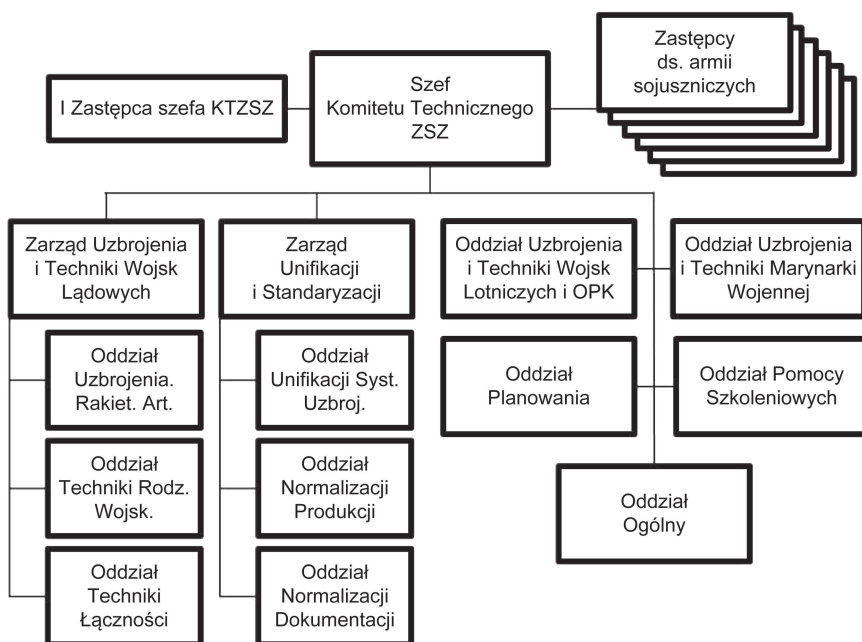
I Zastępca szefa KTZSZ

Szef Komitetu Technicznego ZSZ

Zastępcy ds. armii sojuszniczych

Zarząd Uzbrojenia i Techniki Wojsk Lądowych

Oddział Uzbrojenia. Rakiet. Art.

Oddział Techniki Rodz. Wojsk.

Oddział Techniki Łączności

Zarząd Unifikacji i Standaryzacji

Oddział Unifikacji Syst. Uzbroj.

Oddział Normalizacji Produkcji

Oddział Normalizacji Dokumentacji

Oddział Uzbrojenia i Techniki Wojsk Lotniczych i OPK

Oddział Uzbrojenia i Techniki Marynarki Wojennej

Oddział Planowania

Oddział Pomocy Szkoleniowych

Oddział Ogólny